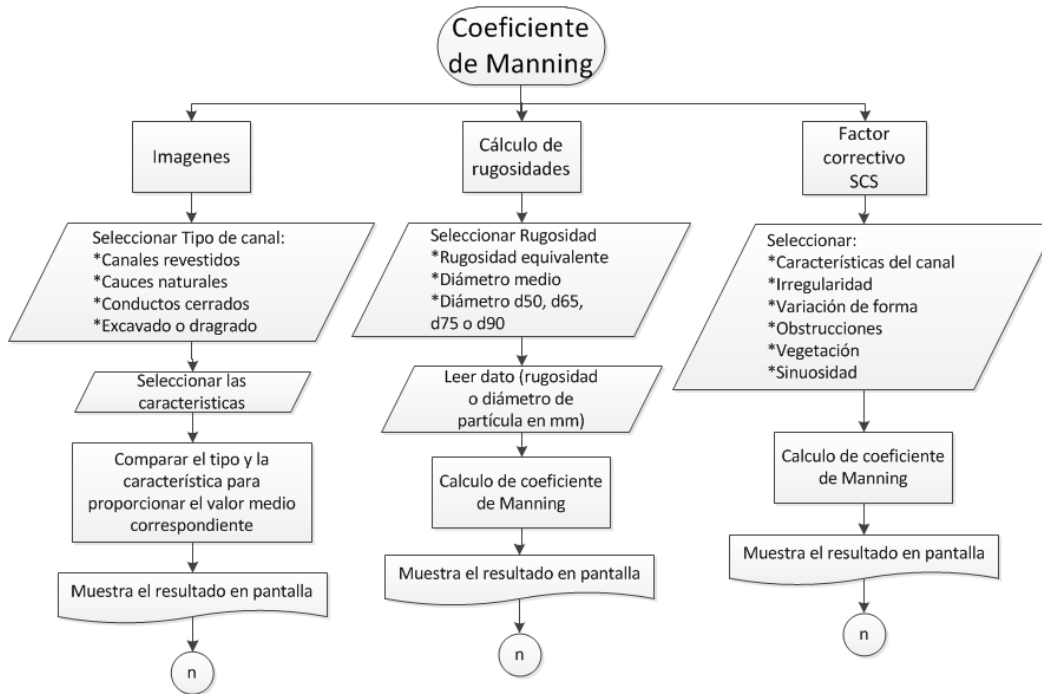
Coeficiente de Manning

Imagenes

Seleccionar Tipo de canal:
*Canales revestidos
*Cauces naturales
*Conductos cerrados
*Excavado o dragrado

Seleccionar las caracteristicas

Comparar el tipo y la característica para proporcionar el valor medio correspondiente

Muestra el resultado en pantalla

n

Cálculo de rugosidades

Seleccionar Rugosidad
*Rugosidad equivalente
*Diámetro medio
*Diámetro d50, d65, d75 o d90

Leer dato (rugosidad o diámetro de partícula en mm)

Calculo de coeficiente de Manning

Muestra el resultado en pantalla

n

Factor correctivo SCS

Seleccionar:
*Características del canal
*Irregularidad
*Variación de forma
*Obstrucciones
*Vegetación
*Sinuosidad

Calculo de coeficiente de Manning

Muestra el resultado en pantalla

n